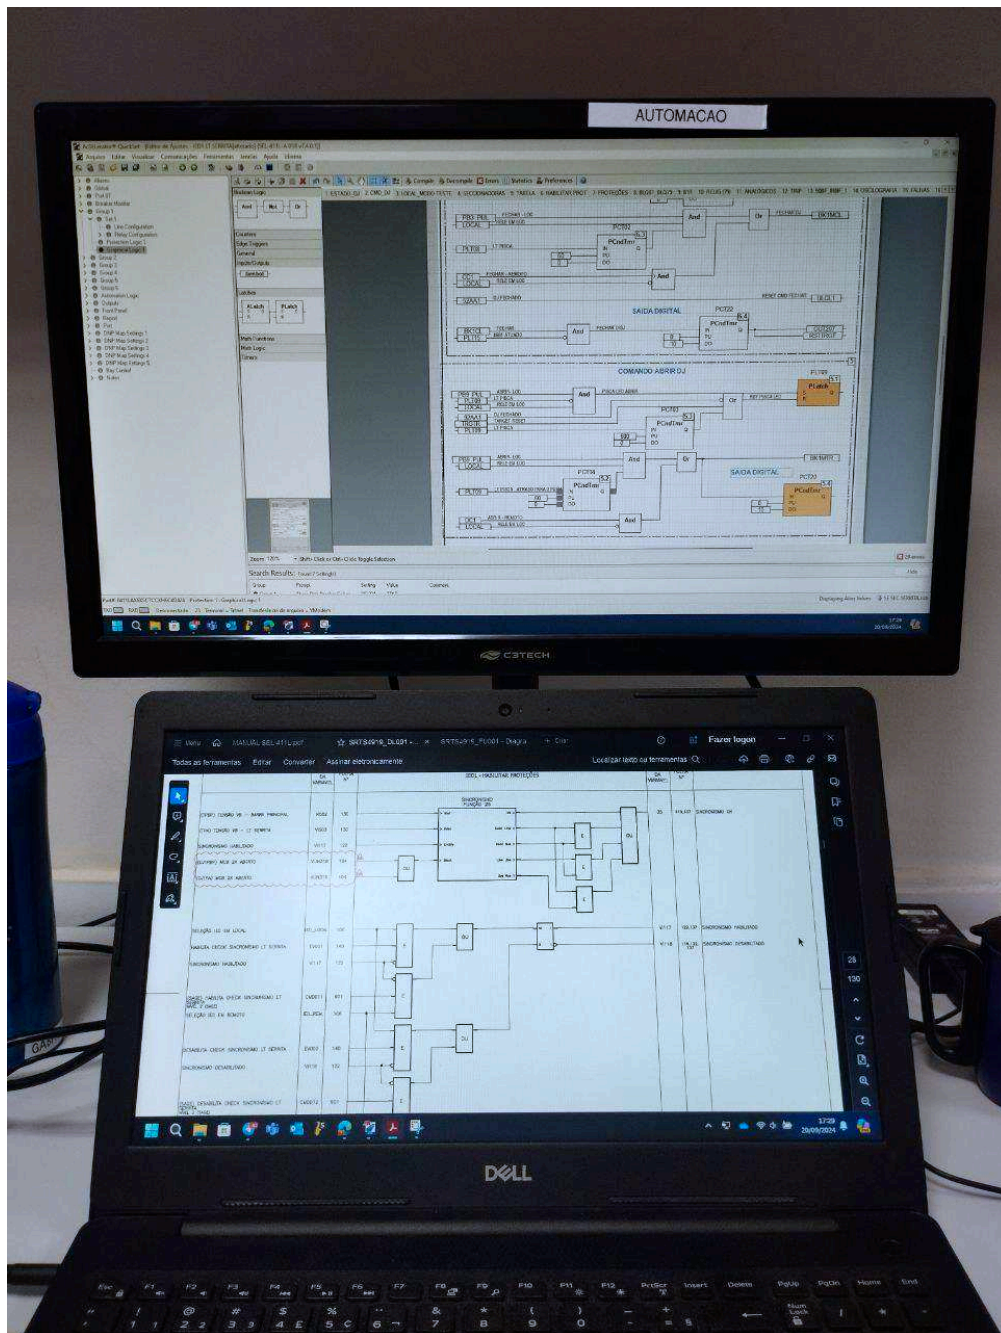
AUTOMACAO

AcSELerator QuickSet

Arquivo Editar Visualizar Comunicações Ferramentas Janelas Ajuda

SAIDA DIGITAL

COMANDO ABRIR DJ

SAIDA DIGITAL

PCT02

PCT22

PCT03

PCT04

PCT20

PCndTmr

PLatch

And

Or

Search Results

C3TECH

Home

MANUAL SEL 411L.pdf

Fazer logon

Todas as ferramentas

Editar

Converter

Assinar eletronicamente

Localizar texto ou ferramentas

20DL - HABILITAR PROTEÇÕES

SINCRONISMO

SINCRONISMO HABILITADO

SINCRONISMO DESABILITADO

SELEÇÃO 43 EM LOCAL

HABILITA CHECK SINCRONISMO LT SERRITA

SINCRONISMO HABILITADO

SELEÇÃO 43 EM REMOTO

DESABILITA CHECK SINCRONISMO LT SERRITA

SINCRONISMO DESABILITADO

OU

E

28

130

17:29
20/09/2024

DELL

Esc F1 F2 F3 F4 F5 F6 F7 F8 F9 F10 F11 F12 PrtScr Insert Delete PgUp PgDn Home End